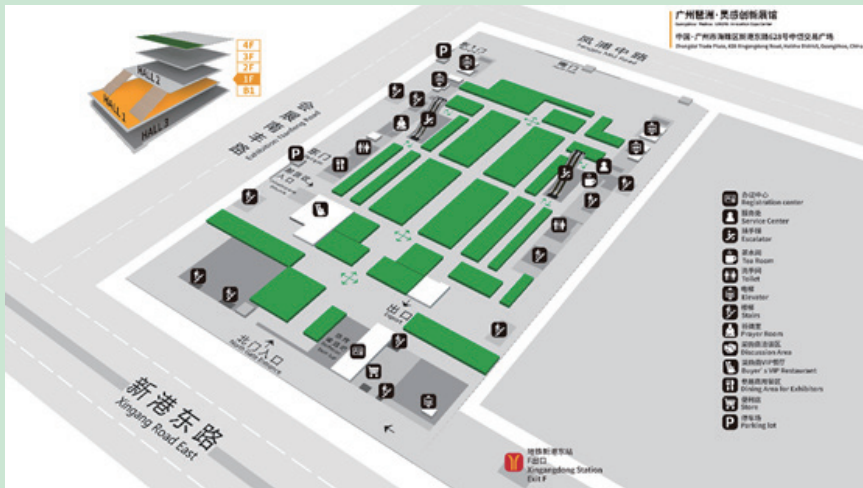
广州琶洲·灵感创新展馆
Guangzhou Pazhou Inspiration Expo Center
中国·广州市海珠区新港东路628号中洲交易广场
Zhongzhou Trade Plaza, 628 Xingangdong Road, Haizhu District, Guangzhou, China

4F
3F
2F
1F
B1
HALL 2
HALL 1
HALL 3

凤浦中路
Fengpu Middle Road

会展南路
Exhibition Nanfeng Road

东门
南门
东门
新港东入口

出口
Exit

北门入口
North Gate Entrance

新港东路
Xingang Road East

地铁新港东站
F出口
Xingangdong Station
Exit F

办证中心
Registration center
服务台
Service Center
扶手梯
Escalator
茶水间
Tea Room
洗手间
Toilet
电梯
Elevator
楼梯
Stairs
祈祷室
Prayer Room
采购商洽谈区
Discussion Area
采购商VIP餐厅
Buyer's VIP Restaurant
参展商用餐区
Dining Area for Exhibitors
便利店
Store
停车场
Parking lot